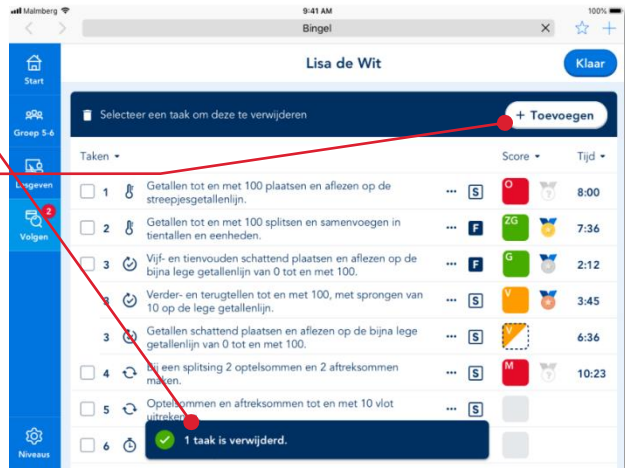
Malmberg 9:41 AM 100%
Bingel
Start
Groep 5-6
Uitgeven
Volgen 2
Niveaus
Lisa de Wit
Klaar
Selecteer een taak om deze te verwijderen
+ Toevoegen
Taken
Score
Tijd
1 Getallen tot en met 100 plaatsen en aflezen op de streepjesgetallenlijn. S O 8:00
2 Getallen tot en met 100 splitsen en samenvoegen in tientallen en eenheden. F ZG 7:36
3 Vijf- en tienvouden schattend plaatsen en aflezen op de bijna lege getallenlijn van 0 tot en met 100. F G 2:12
3 Verder- en terugtellen tot en met 100, met sprongen van 10 op de lege getallenlijn. S V 3:45
3 Getallen schattend plaatsen en aflezen op de bijna lege getallenlijn van 0 tot en met 100. S V 6:36
4 Bij een splitsing 2 optelsommen en 2 aftreksommen maken. S M 10:23
5 Optelsommen en aftreksommen tot en met 10 vlot uitreken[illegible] S
6 S
1 taak is verwijderd.